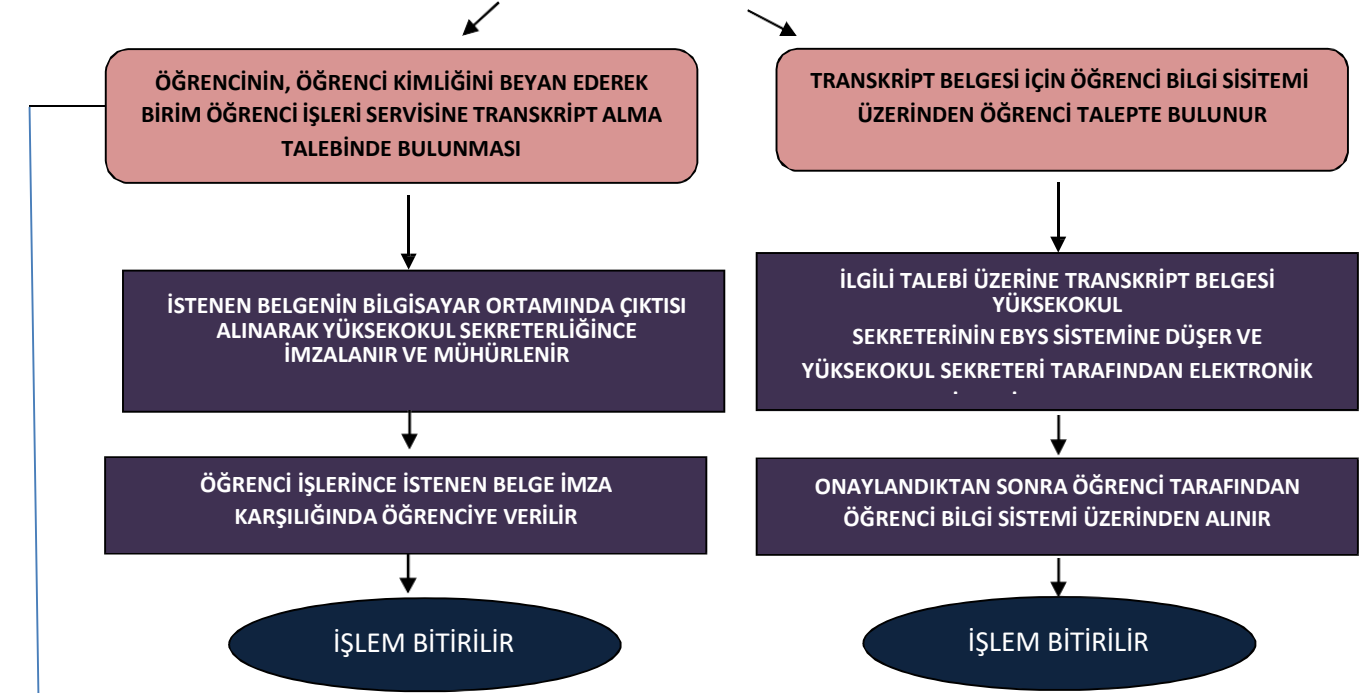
ÖĞRENCİNİN, ÖĞRENCİ KİMLİĞİNİ BEYAN EDEREK BİRİM ÖĞRENCİ İŞLERİ SERVİSİNE TRANSKRİPT ALMA TALEBİNDE BULUNMASI

TRANSKRİPT BELGESİ İÇİN ÖĞRENCİ BİLGİ SİSİTEMİ ÜZERİNDEN ÖĞRENCİ TALEPTE BULUNUR

İSTENEN BELGENİN BİLGİSAYAR ORTAMINDA ÇIKTISI ALINARAK YÜKSEKOKUL SEKRETERLİĞİNCE İMZALANIR VE MÜHÜRLENİR

İLGİLİ TALEBİ ÜZERİNE TRANSKRİPT BELGESİ YÜKSEKOKUL SEKRETERİNİN EBYS SİSTEMİNE DÜŞER VE YÜKSEKOKUL SEKRETERİ TARAFINDAN ELEKTRONİK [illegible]

ÖĞRENCİ İŞLERİNCE İSTENEN BELGE İMZA KARŞILIĞINDA ÖĞRENCİYE VERİLİR

ONAYLANDIKTAN SONRA ÖĞRENCİ TARAFINDAN ÖĞRENCİ BİLGİ SİSTEMİ ÜZERİNDEN ALINIR

İŞLEM BİTİRİLİR

İŞLEM BİTİRİLİR